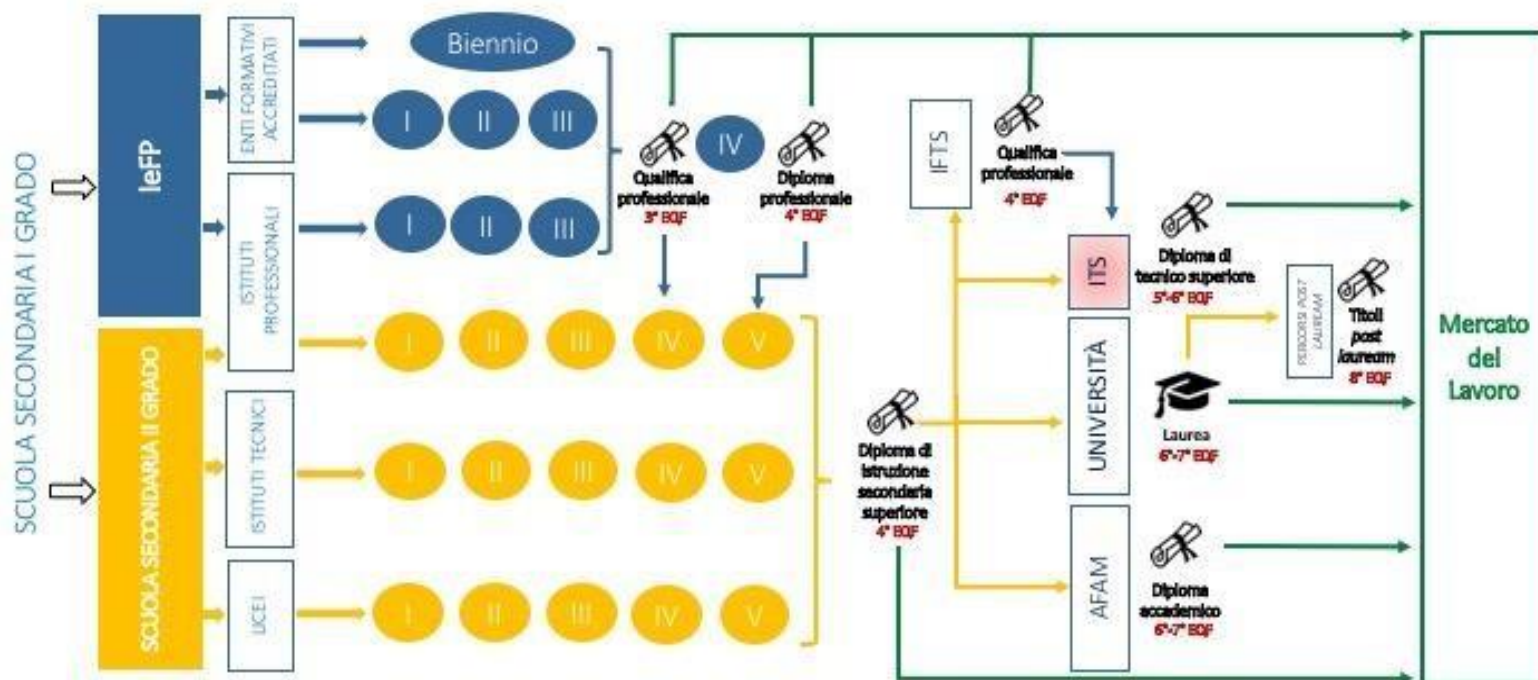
SCUOLA SECONDARIA I GRADO

IeFP

ENTI FORMATIVI ACCREDITATI

ISTITUTI PROFESSIONALI

Biennio

I II III

I II III

Qualifica professionale
3° EQF

IV

Diploma professionale
4° EQF

SCUOLA SECONDARIA II GRADO

ISTITUTI PROFESSIONALI

ISTITUTI TECNICI

LICEI

I II III IV V

I II III IV V

I II III IV V

Diploma di istruzione secondaria superiore
4° EQF

IFTS

Qualifica professionale
4° EQF

ITS

Diploma di tecnico superiore
5°-6° EQF

UNIVERSITÀ

Laurea
6°-7° EQF

PERCORSI POST LAUREAM

Titoli *post lauream*
8° EQF

AFAM

Diploma accademico
6°-7° EQF

Mercato del Lavoro